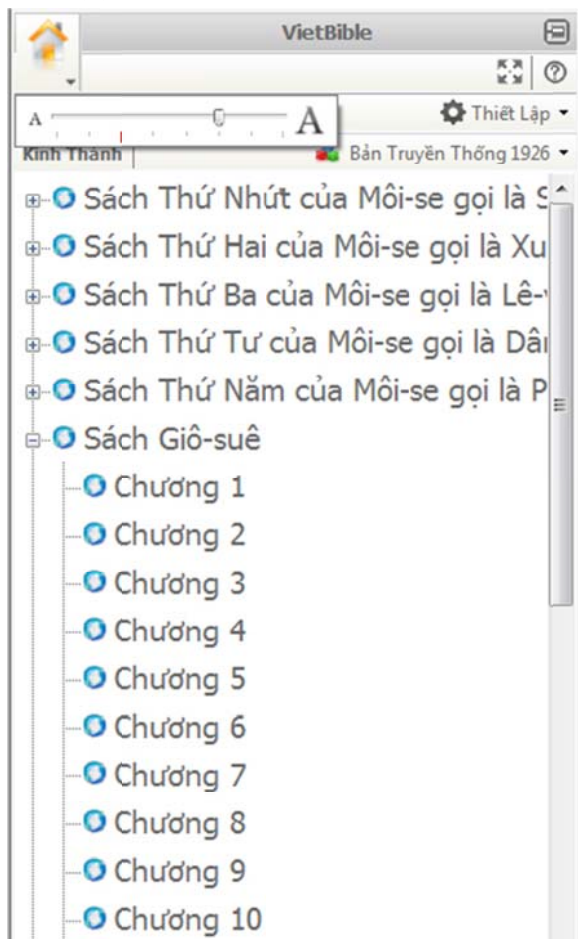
VietBible

A A

Thiết Lập

Kinh Thánh

Bản Truyền Thống 1926

Sách Thứ Nhứt của Môi-se gọi là S

Sách Thứ Hai của Môi-se gọi là Xu

Sách Thứ Ba của Môi-se gọi là Lê-

Sách Thứ Tư của Môi-se gọi là Dâ

Sách Thứ Năm của Môi-se gọi là P

Sách Giô-suê

Chương 1

Chương 2

Chương 3

Chương 4

Chương 5

Chương 6

Chương 7

Chương 8

Chương 9

Chương 10